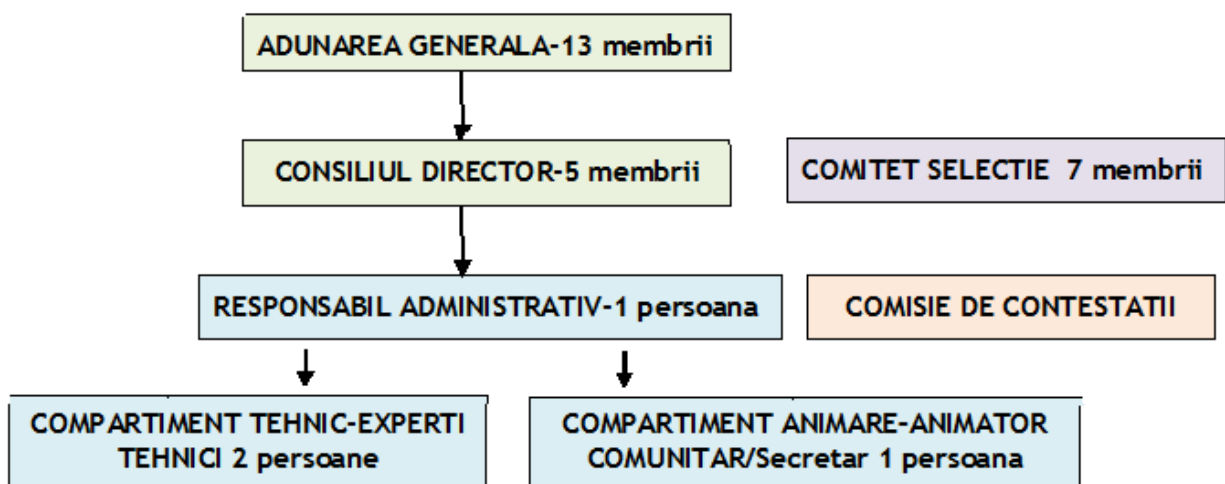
ADUNAREA GENERALA-13 membrii

CONSILIUL DIRECTOR-5 membrii

COMITET SELECTIE 7 membrii

RESPONSABIL ADMINISTRATIV-1 persoana

COMISIE DE CONTESTATII

COMPARTIMENT TEHNIC-EXPERTI TEHNICI 2 persoane

COMPARTIMENT ANIMARE-ANIMATOR COMUNITAR/Secretar 1 persoana